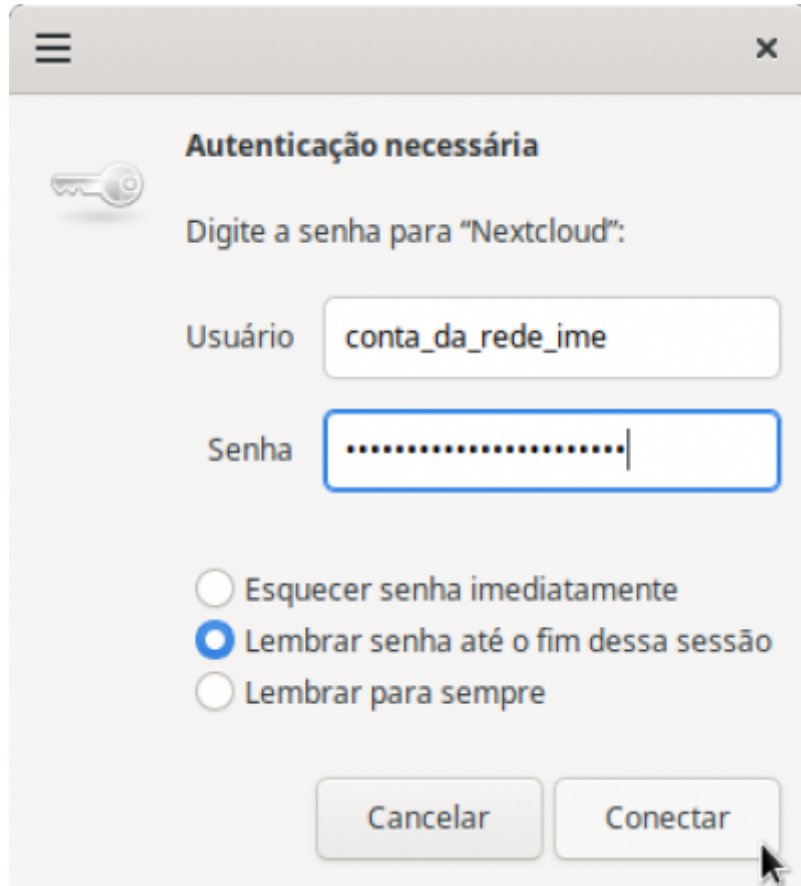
Autenticação necessária

Digite a senha para “Nextcloud”:

Usuário conta_da_rede_ime

Senha ••••••••••••••••••••••••••

Esquecer senha imediatamente
Lembrar senha até o fim dessa sessão
Lembrar para sempre

Cancelar Conectar